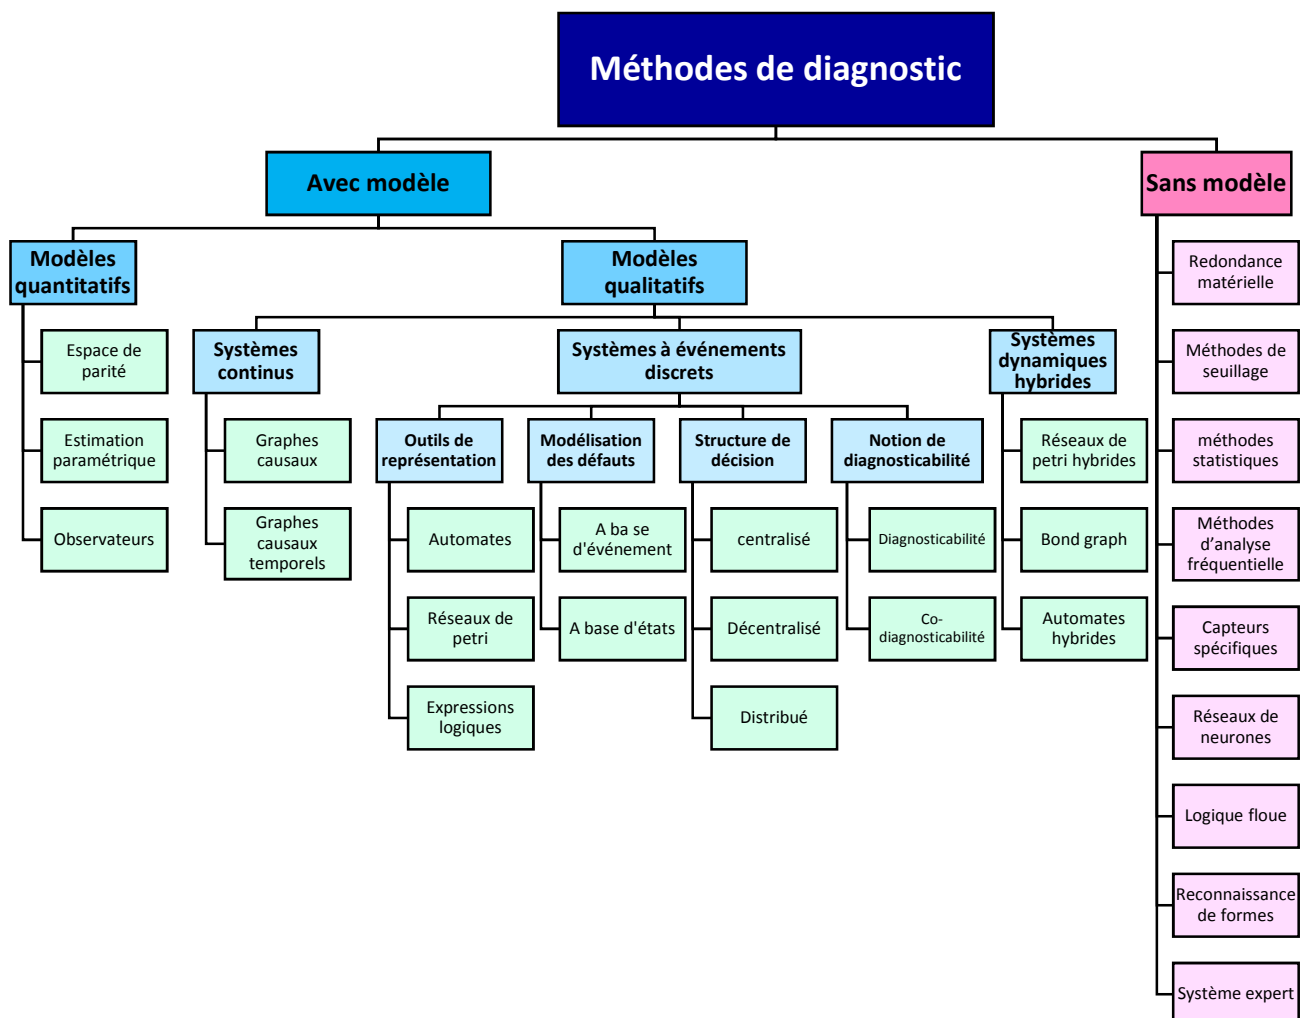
Méthodes de diagnostic

Avec modèle

Sans modèle

Modèles quantitatifs

Modèles qualitatifs

Espace de parité

Estimation paramétrique

Observateurs

Systèmes continus

Graphes causaux

Graphes causaux temporels

Systèmes à événements discrets

Outils de représentation

Automates

Réseaux de petri

Expressions logiques

Modélisation des défauts

A ba se d'événement

A base d'états

Structure de décision

centralisé

Décentralisé

Distribué

Notion de diagnosticabilité

Diagnosticabilité

Co-diagnosticabilité

Systèmes dynamiques hybrides

Réseaux de petri hybrides

Bond graph

Automates hybrides

Redondance matérielle

Méthodes de seuillage

méthodes statistiques

Méthodes d'analyse fréquentielle

Capteurs spécifiques

Réseaux de neurones

Logique floue

Reconnaissance de formes

Système expert